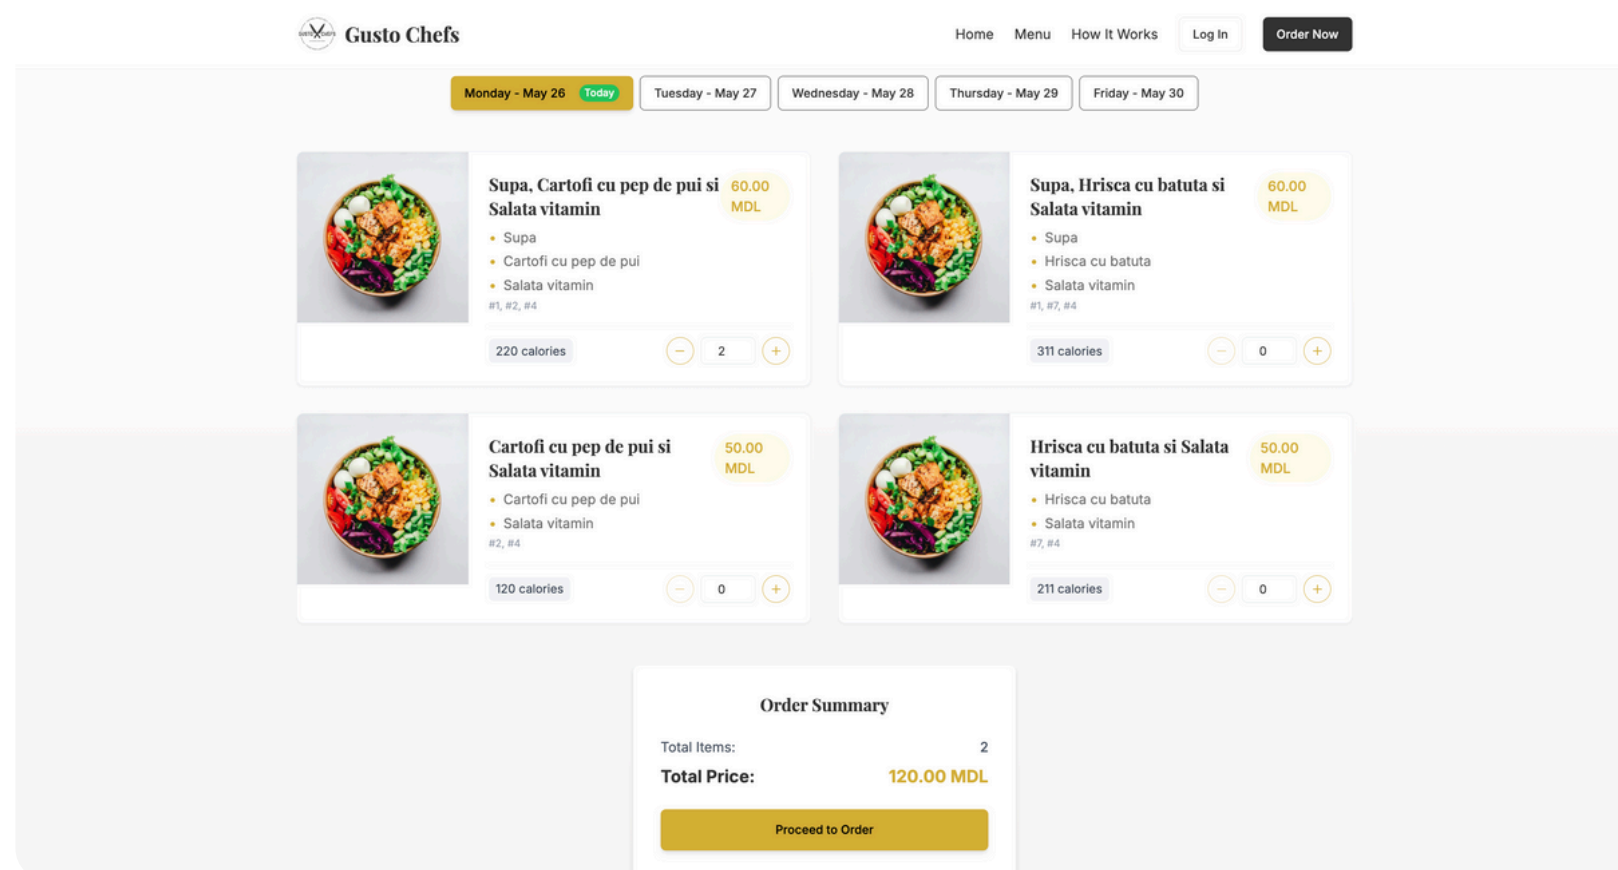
Gusto Chefs

Home Menu How It Works Log In Order Now

Monday - May 26 Today | Tuesday - May 27 | Wednesday - May 28 | Thursday - May 29 | Friday - May 30

Supa, Cartofi cu pep de pui si Salata vitamin
60.00 MDL
• Supa
• Cartofi cu pep de pui
• Salata vitamin
#1, #2, #4
220 calories
− 2 +

Supa, Hrisca cu batuta si Salata vitamin
60.00 MDL
• Supa
• Hrisca cu batuta
• Salata vitamin
#1, #7, #4
311 calories
− 0 +

Cartofi cu pep de pui si Salata vitamin
50.00 MDL
• Cartofi cu pep de pui
• Salata vitamin
#2, #4
120 calories
− 0 +

Hrisca cu batuta si Salata vitamin
50.00 MDL
• Hrisca cu batuta
• Salata vitamin
#7, #4
211 calories
− 0 +

Order Summary
Total Items: 2
Total Price: 120.00 MDL
Proceed to Order